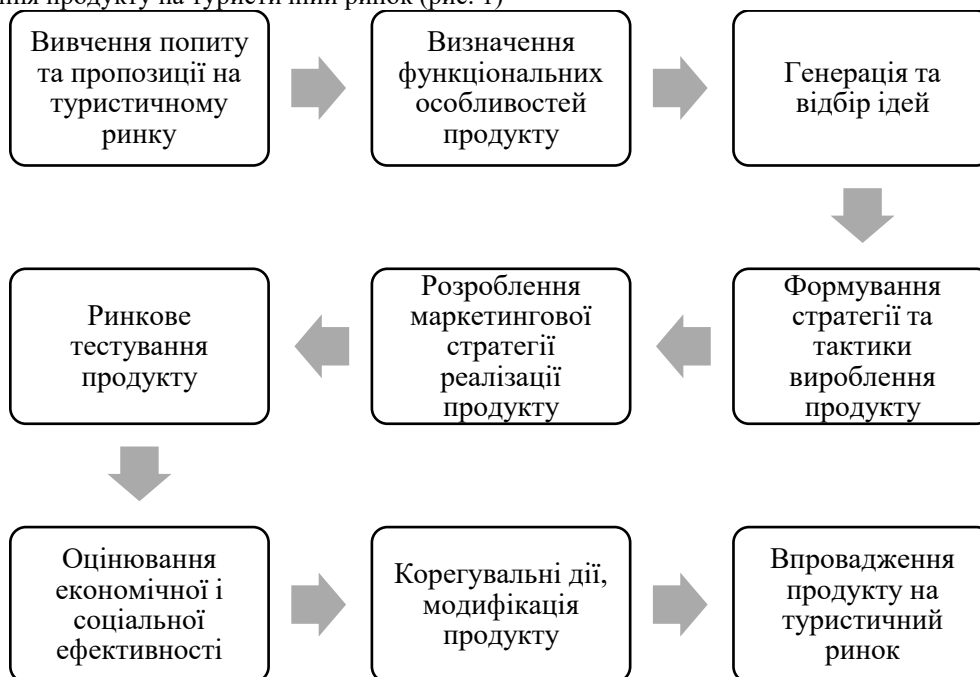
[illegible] продукту на туристичний ринок (рис. 1)

Вивчення попиту та пропозиції на туристичному ринку

Визначення функціональних особливостей продукту

Генерація та відбір ідей

Формування стратегії та тактики вироблення продукту

Розроблення маркетингової стратегії реалізації продукту

Ринкове тестування продукту

Оцінювання економічної і соціальної ефективності

Корегувальні дії, модифікація продукту

Впровадження продукту на туристичний ринок